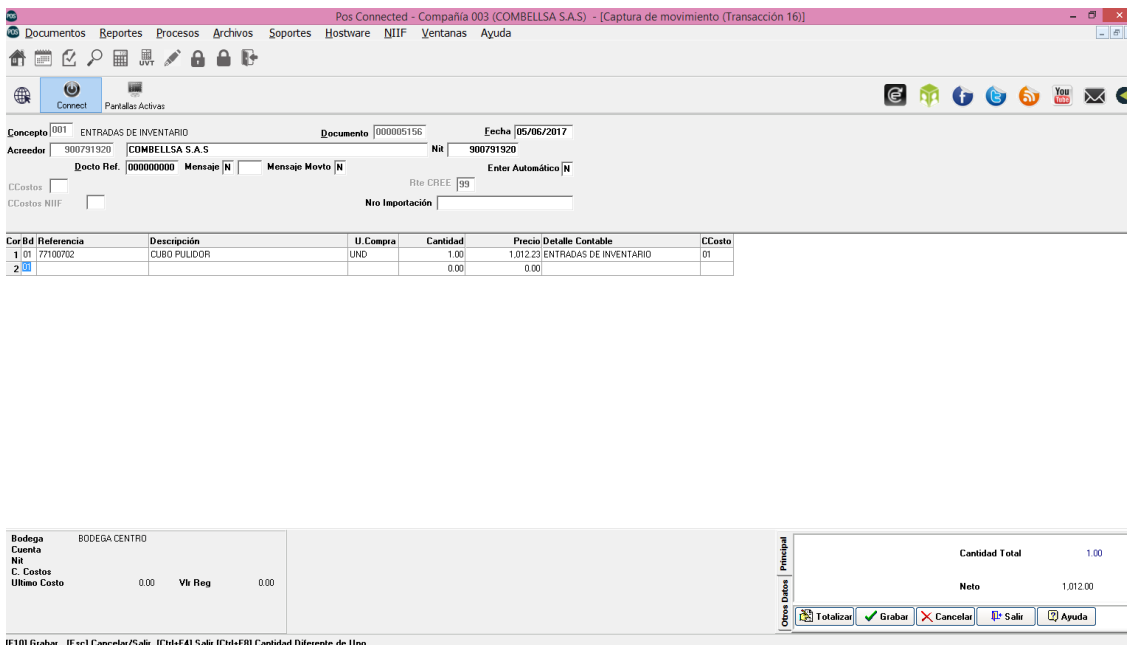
Pos Connected - Compañía 003 (COMBELLSA S.A.S) - [Captura de movimiento (Transacción 16)]

Documentos Reportes Procesos Archivos Soportes Hostware NIIF Ventanas Ayuda

UVT

Connect Pantallas Activas

You Tube

Concepto 001 ENTRADAS DE INVENTARIO Documento 000005156 Fecha 05/06/2017

Acreedor 900791920 COMBELLSA S.A.S Nit 900791920

Docto Ref. 000000000 Mensaje N Mensaje Movto N Enter Automático N

CCostos Rte CREE 99

CCostos NIIF Nro Importación

| Cor | Bd | Referencia | Descripción | U.Compra | Cantidad | Precio | Detalle Contable | CCosto |
|---|---|---|---|---|---|---|---|---|
| 1 | 01 | 77100702 | CUBO PULIDOR | UND | 1.00 | 1,012.23 | ENTRADAS DE INVENTARIO | 01 |
| 2 | 01 | | | | 0.00 | 0.00 | | |

Bodega BODEGA CENTRO
Cuenta
Nit
C. Costos
Ultimo Costo 0.00 Vlr Reg 0.00

Principal
Otros Datos

Cantidad Total 1.00

Neto 1,012.00

Totalizar Grabar Cancelar Salir Ayuda

[F10] Grabar [Esc] Cancelar/Salir [Ctrl+F4] Salir [Ctrl+F8] Cantidad Diferente de Uno